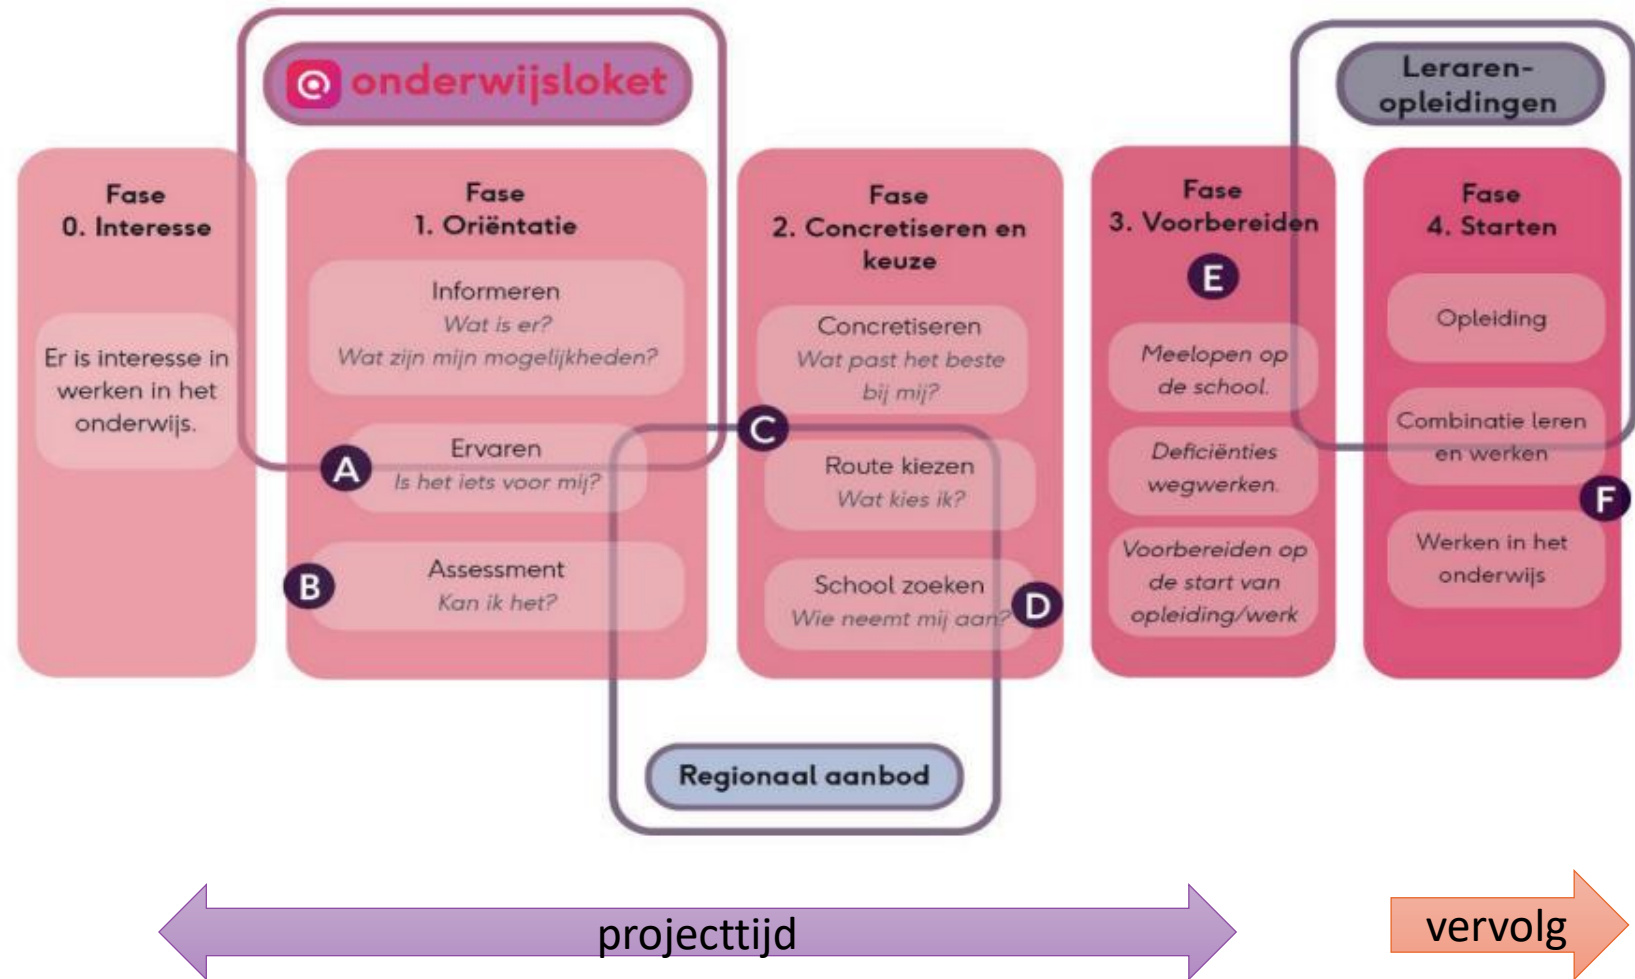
onderwijsloket

Leraren-opleidingen

Fase
0. Interesse

Er is interesse in werken in het onderwijs.

Fase
1. Oriëntatie

Informeren
Wat is er?
Wat zijn mijn mogelijkheden?

A

Ervaren
Is het iets voor mij?

B

Assessment
Kan ik het?

Fase
2. Concretiseren en keuze

Concretiseren
Wat past het beste bij mij?

C

Route kiezen
Wat kies ik?

School zoeken
Wie neemt mij aan?

D

Fase
3. Voorbereiden

E

Meelopen op de school.

Deficiënties wegwerken.

Voorbereiden op de start van opleiding/werk

Fase
4. Starten

Opleiding

Combinatie leren en werken

F

Werken in het onderwijs

Regionaal aanbod

projecttijd

vervolg